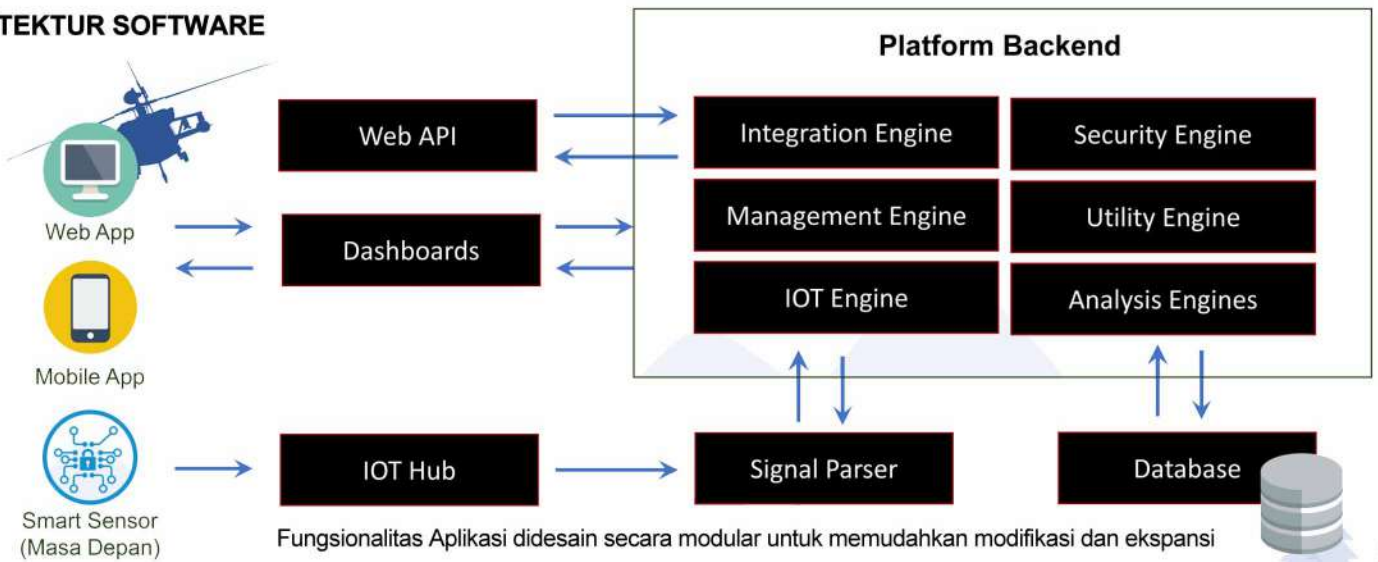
TEKTUR SOFTWARE

Web App

Mobile App

Smart Sensor (Masa Depan)

Web API

Dashboards

IOT Hub

Platform Backend

Integration Engine

Security Engine

Management Engine

Utility Engine

IOT Engine

Analysis Engines

Signal Parser

Database

Fungsionalitas Aplikasi didesain secara modular untuk memudahkan modifikasi dan ekspansi